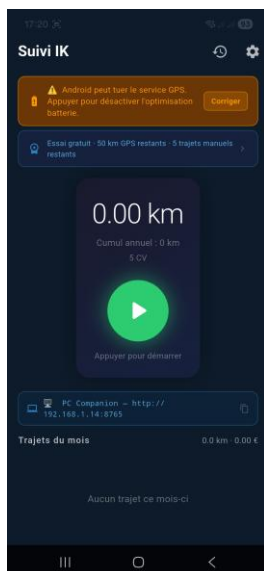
17:20

Suivi IK

⚠ Android peut tuer le service GPS. Appuyer pour désactiver l'optimisation batterie.

Corriger

Essai gratuit · 50 km GPS restants · 5 trajets manuels restants

0.00 km

Cumul annuel : 0 km

5 CV

Appuyer pour démarrer

PC Companion — http://192.168.1.14:8765

Trajets du mois

0.0 km · 0.00 €

Aucun trajet ce mois-ci